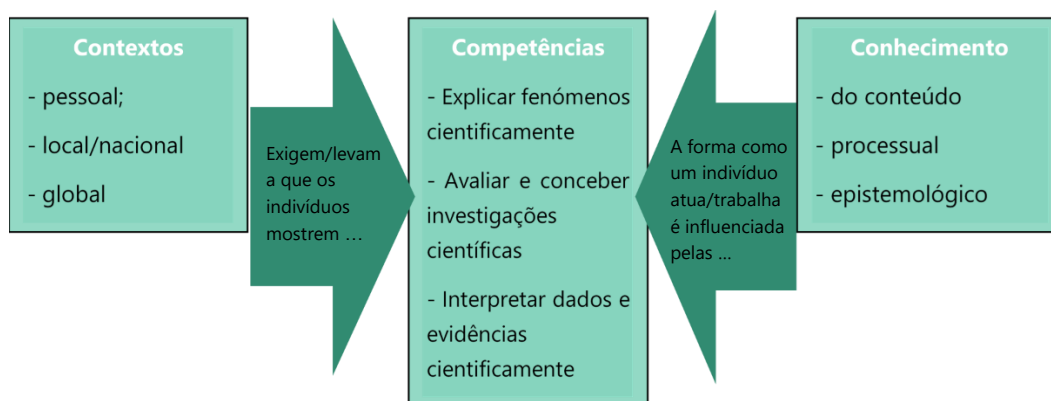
Contextos

- pessoal;

- local/nacional

- global

Exigem/levam a que os indivíduos mostrem …

Competências

- Explicar fenómenos cientificamente

- Avaliar e conceber investigações científicas

- Interpretar dados e evidências cientificamente

A forma como um indivíduo atua/trabalha é influenciada pelas …

Conhecimento

- do conteúdo

- processual

- epistemológico